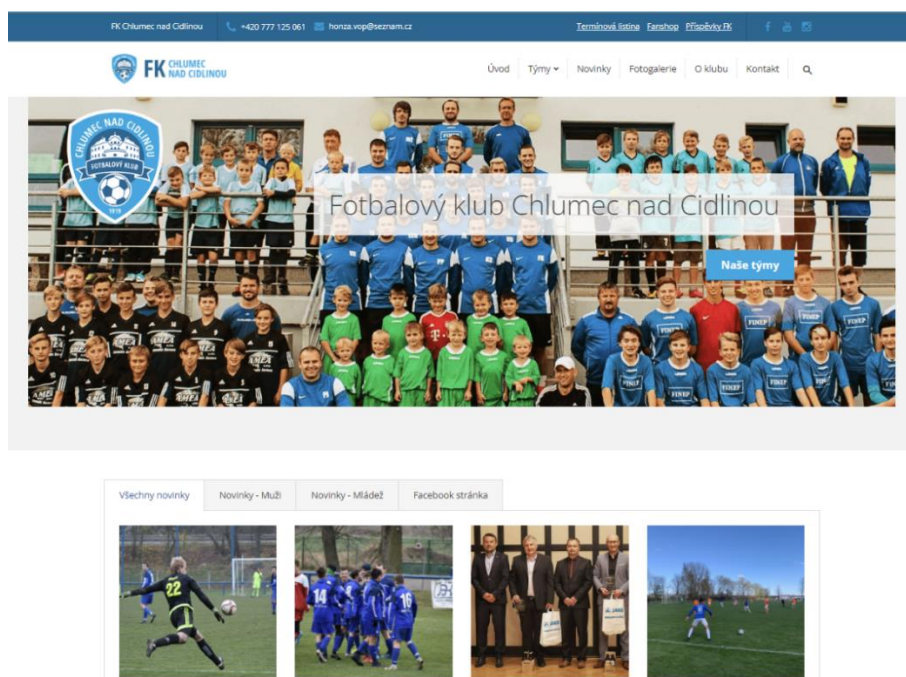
FK Chlumec nad Cidlinou +420 777 125 061 honza.vop@seznam.cz Termínová listina Fanshop Příspěvky FK

FK CHLUMEC NAD CIDLINOU

Úvod Týmy Novinky Fotogalerie O klubu Kontakt

CHLUMEC NAD CIDLINOU FOTBALOVÝ KLUB

Fotbalový klub Chlumec nad Cidlinou

Naše týmy

Všechny novinky Novinky - Muži Novinky - Mládež Facebook stránka